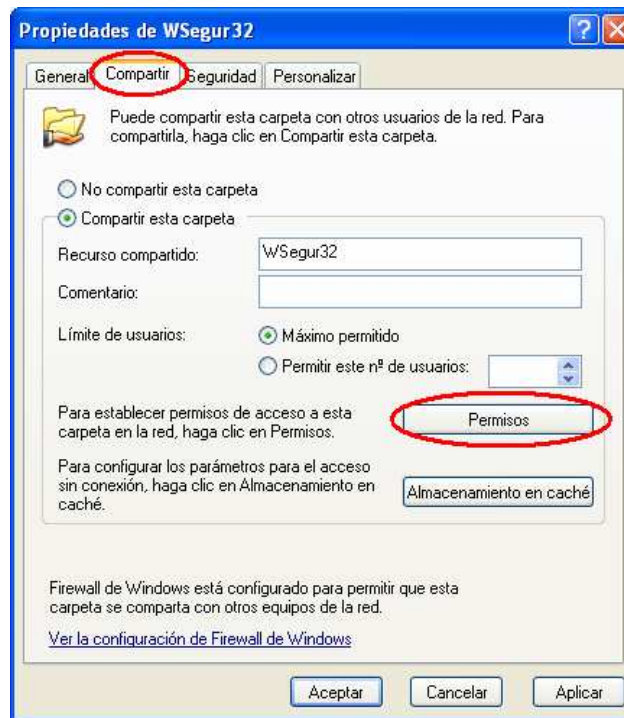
Propiedades de WSegur32

General Compartir Seguridad Personalizar

Puede compartir esta carpeta con otros usuarios de la red. Para compartirla, haga clic en Compartir esta carpeta.

No compartir esta carpeta

Compartir esta carpeta

Recurso compartido: WSegur32

Comentario:

Límite de usuarios: Máximo permitido

Permitir este nº de usuarios:

Para establecer permisos de acceso a esta carpeta en la red, haga clic en Permisos.

Permisos

Para configurar los parámetros para el acceso sin conexión, haga clic en Almacenamiento en caché.

Almacenamiento en caché

Firewall de Windows está configurado para permitir que esta carpeta se comparta con otros equipos de la red.

Ver la configuración de Firewall de Windows

Aceptar Cancelar Aplicar